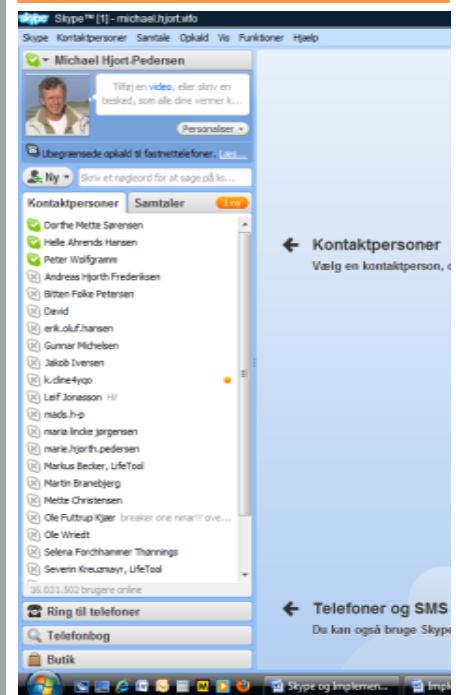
skype Skype™ [1] - michael.hjort.info

Skype Kontaktpersoner Samtale Opkald Vis Funktioner Hjælp

Michael Hjort-Pedersen

Tilføj en video, eller skriv en besked, som alle dine venner k...

Personaliser

Ubegrænsede opkald til fastnettelefoner. Læs...

Ny

Skriv et nøgleord for at søge på lis...

Kontaktpersoner

Samtaler

1 ny

Dorthe Mette Sørensen
Helle Ahrends Hansen
Peter Wolfgramm
Andreas Hjorth Frederiksen
Bitten Folke Petersen
David
erik.oluf.hansen
Gunnar Michelsen
Jakob Iversen
k.dine4yqo
Leif Jonasson Hi!
mads.h-p
maria lincke jørgensen
marie.hjorth.pedersen
Markus Becker, LifeTool
Martin Branebjerg
Mette Christensen
Ole Futtrup Kjær breaker one ninar!! ove...
Ole Wriedt
Selena Forchhammer Thønnings
Severin Kreuzmayr, LifeTool

16.031.502 brugere online

Ring til telefoner

Telefonbog

Butik

Kontaktpersoner
Vælg en kontaktperson, o

Telefoner og SMS
Du kan også bruge Skype

Skype og Implemen...

Impl